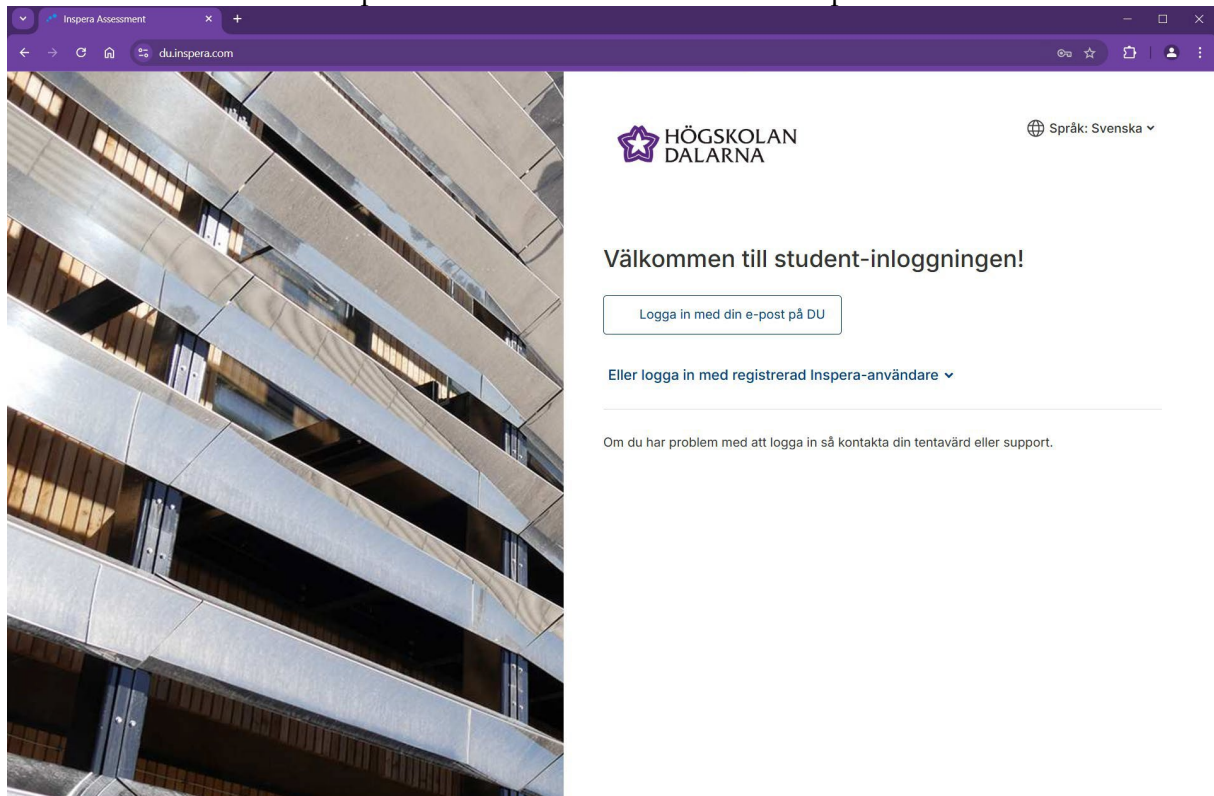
Inspera Assessment

du.inspera.com

HÖGSKOLAN DALARNA

Språk: Svenska

Välkommen till student-inloggningen!

Logga in med din e-post på DU

Eller logga in med registrerad Inspera-användare

Om du har problem med att logga in så kontakta din tentavärd eller support.